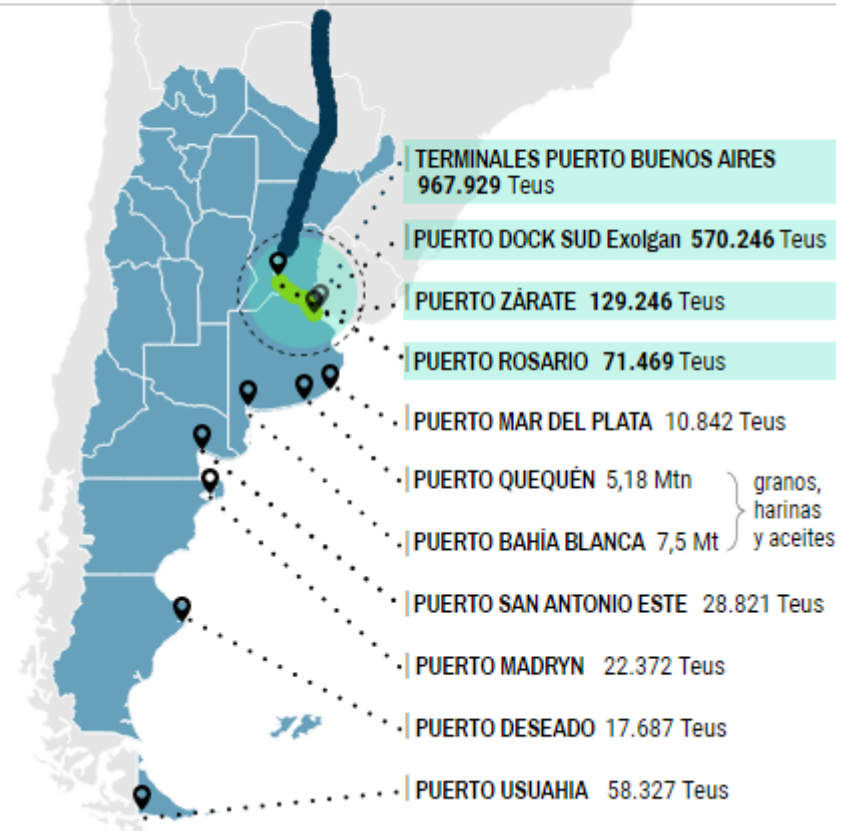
TERMINALES PUERTO BUENOS AIRES
967.929 Teus

PUERTO DOCK SUD Exolgan 570.246 Teus

PUERTO ZÁRATE 129.246 Teus

PUERTO ROSARIO 71.469 Teus

PUERTO MAR DEL PLATA 10.842 Teus

PUERTO QUEQUÉN 5,18 Mtn

PUERTO BAHÍA BLANCA 7,5 Mt

granos, harinas y aceites

PUERTO SAN ANTONIO ESTE 28.821 Teus

PUERTO MADRYN 22.372 Teus

PUERTO DESEADO 17.687 Teus

PUERTO USUAHIA 58.327 Teus